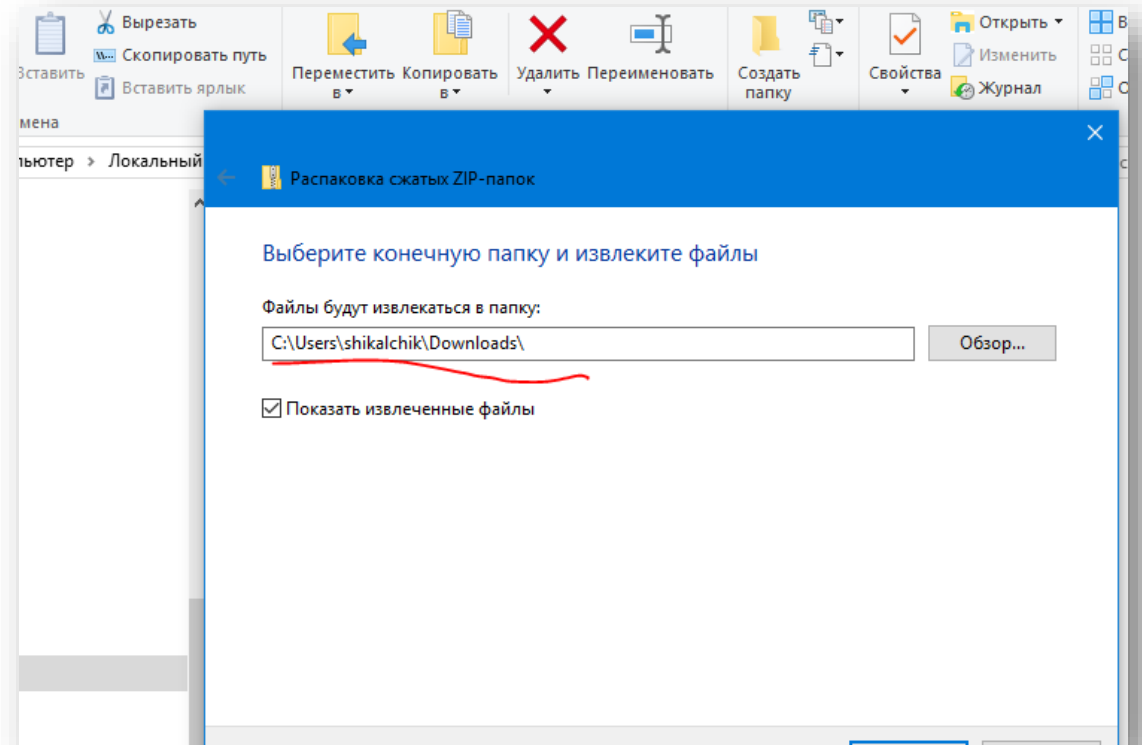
Вставить
Вырезать
Скопировать путь
Вставить ярлык
мена
Переместить в
Копировать в
Удалить
Переименовать
Создать папку
Свойства
Открыть
Изменить
Журнал
В
С
О
ьютер > Локальный

Распаковка сжатых ZIP-папок

Выберите конечную папку и извлеките файлы

Файлы будут извлекаться в папку:

C:\Users\shikalchik\Downloads\

Обзор...

Показать извлеченные файлы